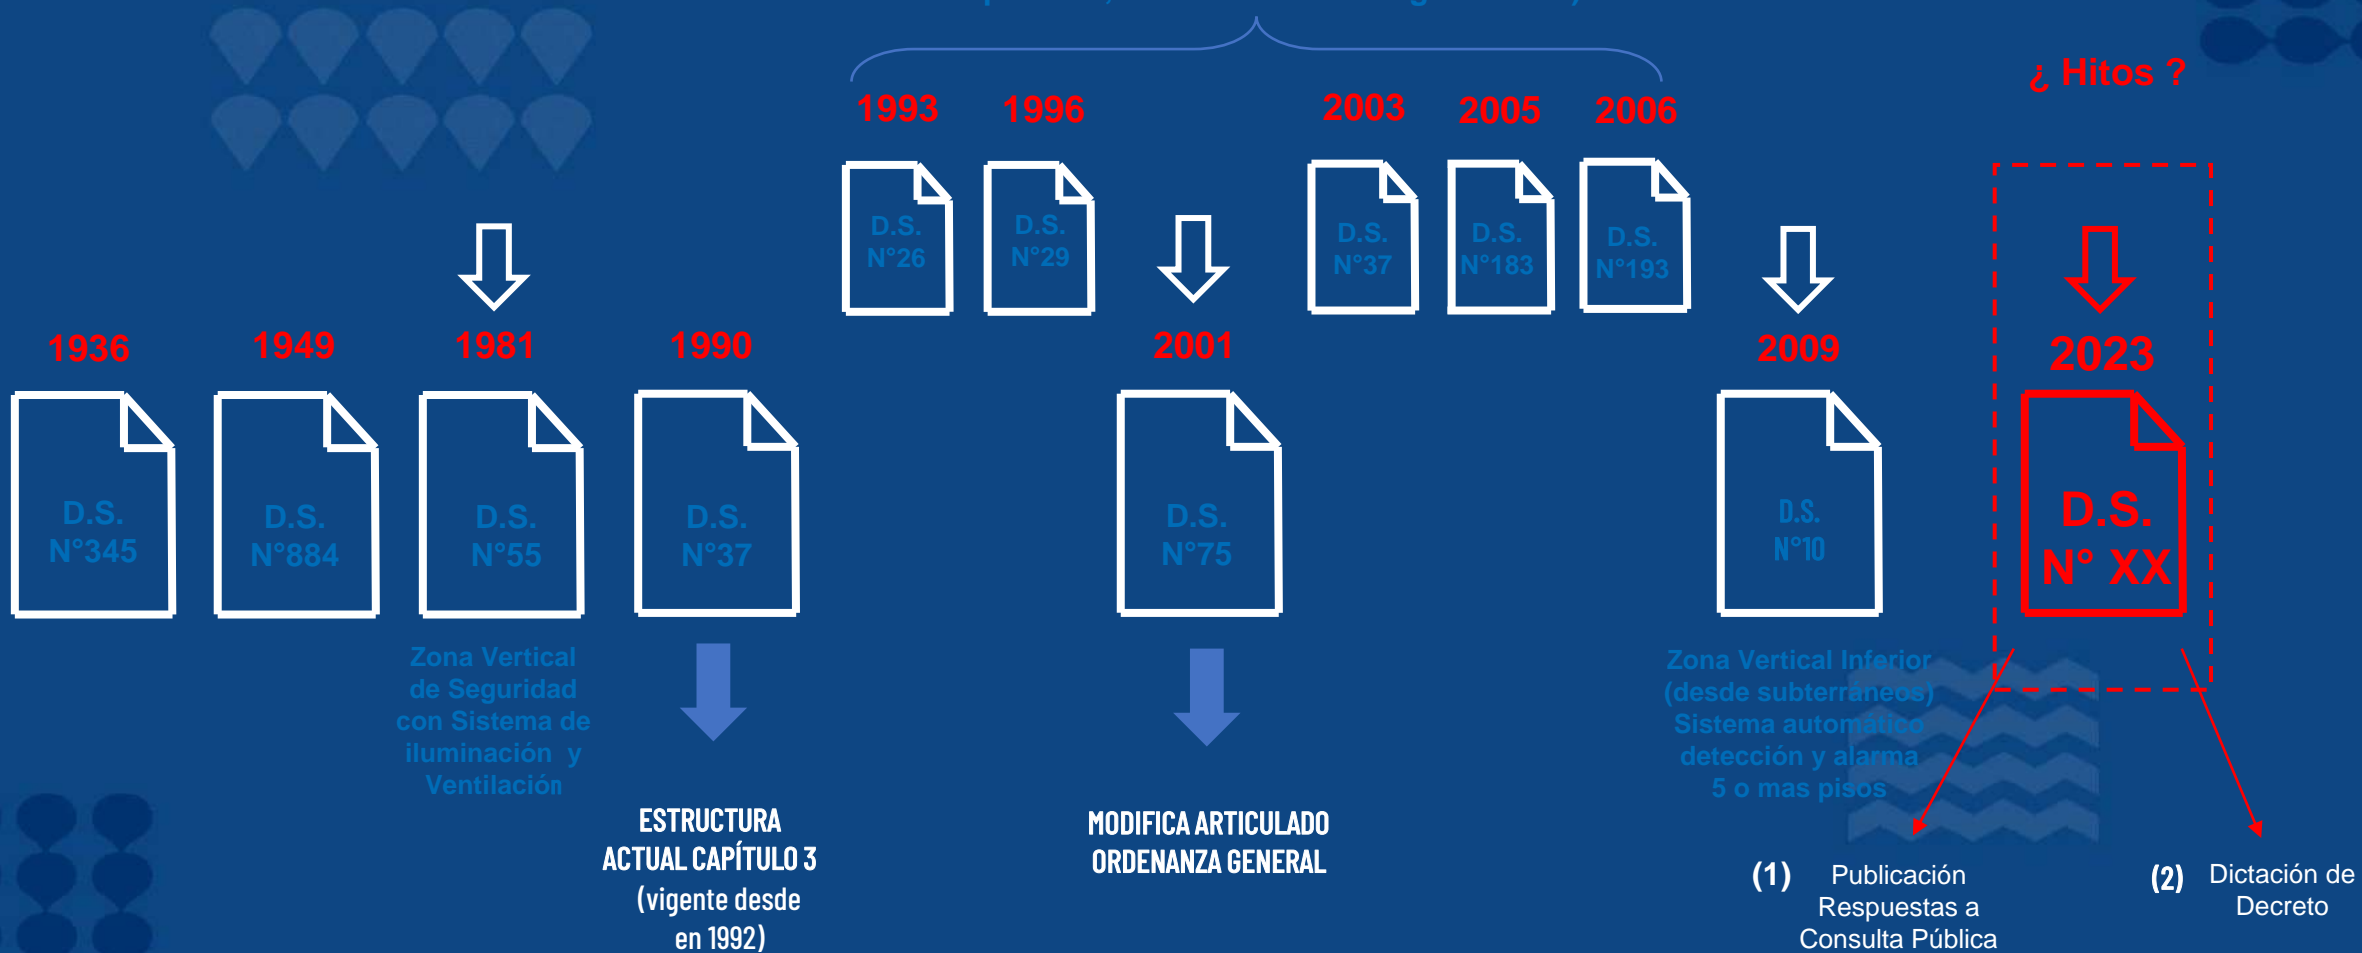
¿ Hitos ?

1993 1996 2003 2005 2006

D.S. N°26

D.S. N°29

D.S. N°37

D.S. N°183

D.S. N°193

1936

D.S. N°345

1949

D.S. N°884

1981

D.S. N°55

Zona Vertical de Seguridad con Sistema de iluminación y Ventilación

1990

D.S. N°37

ESTRUCTURA ACTUAL CAPÍTULO 3 (vigente desde en 1992)

2001

D.S. N°75

MODIFICA ARTICULADO ORDENANZA GENERAL

2009

D.S. N°10

Zona Vertical Inferior (desde subterráneos) Sistema automático detección y alarma 5 o mas pisos

2023

D.S. N° XX

(1) Publicación Respuestas a Consulta Pública

(2) Dictación de Decreto